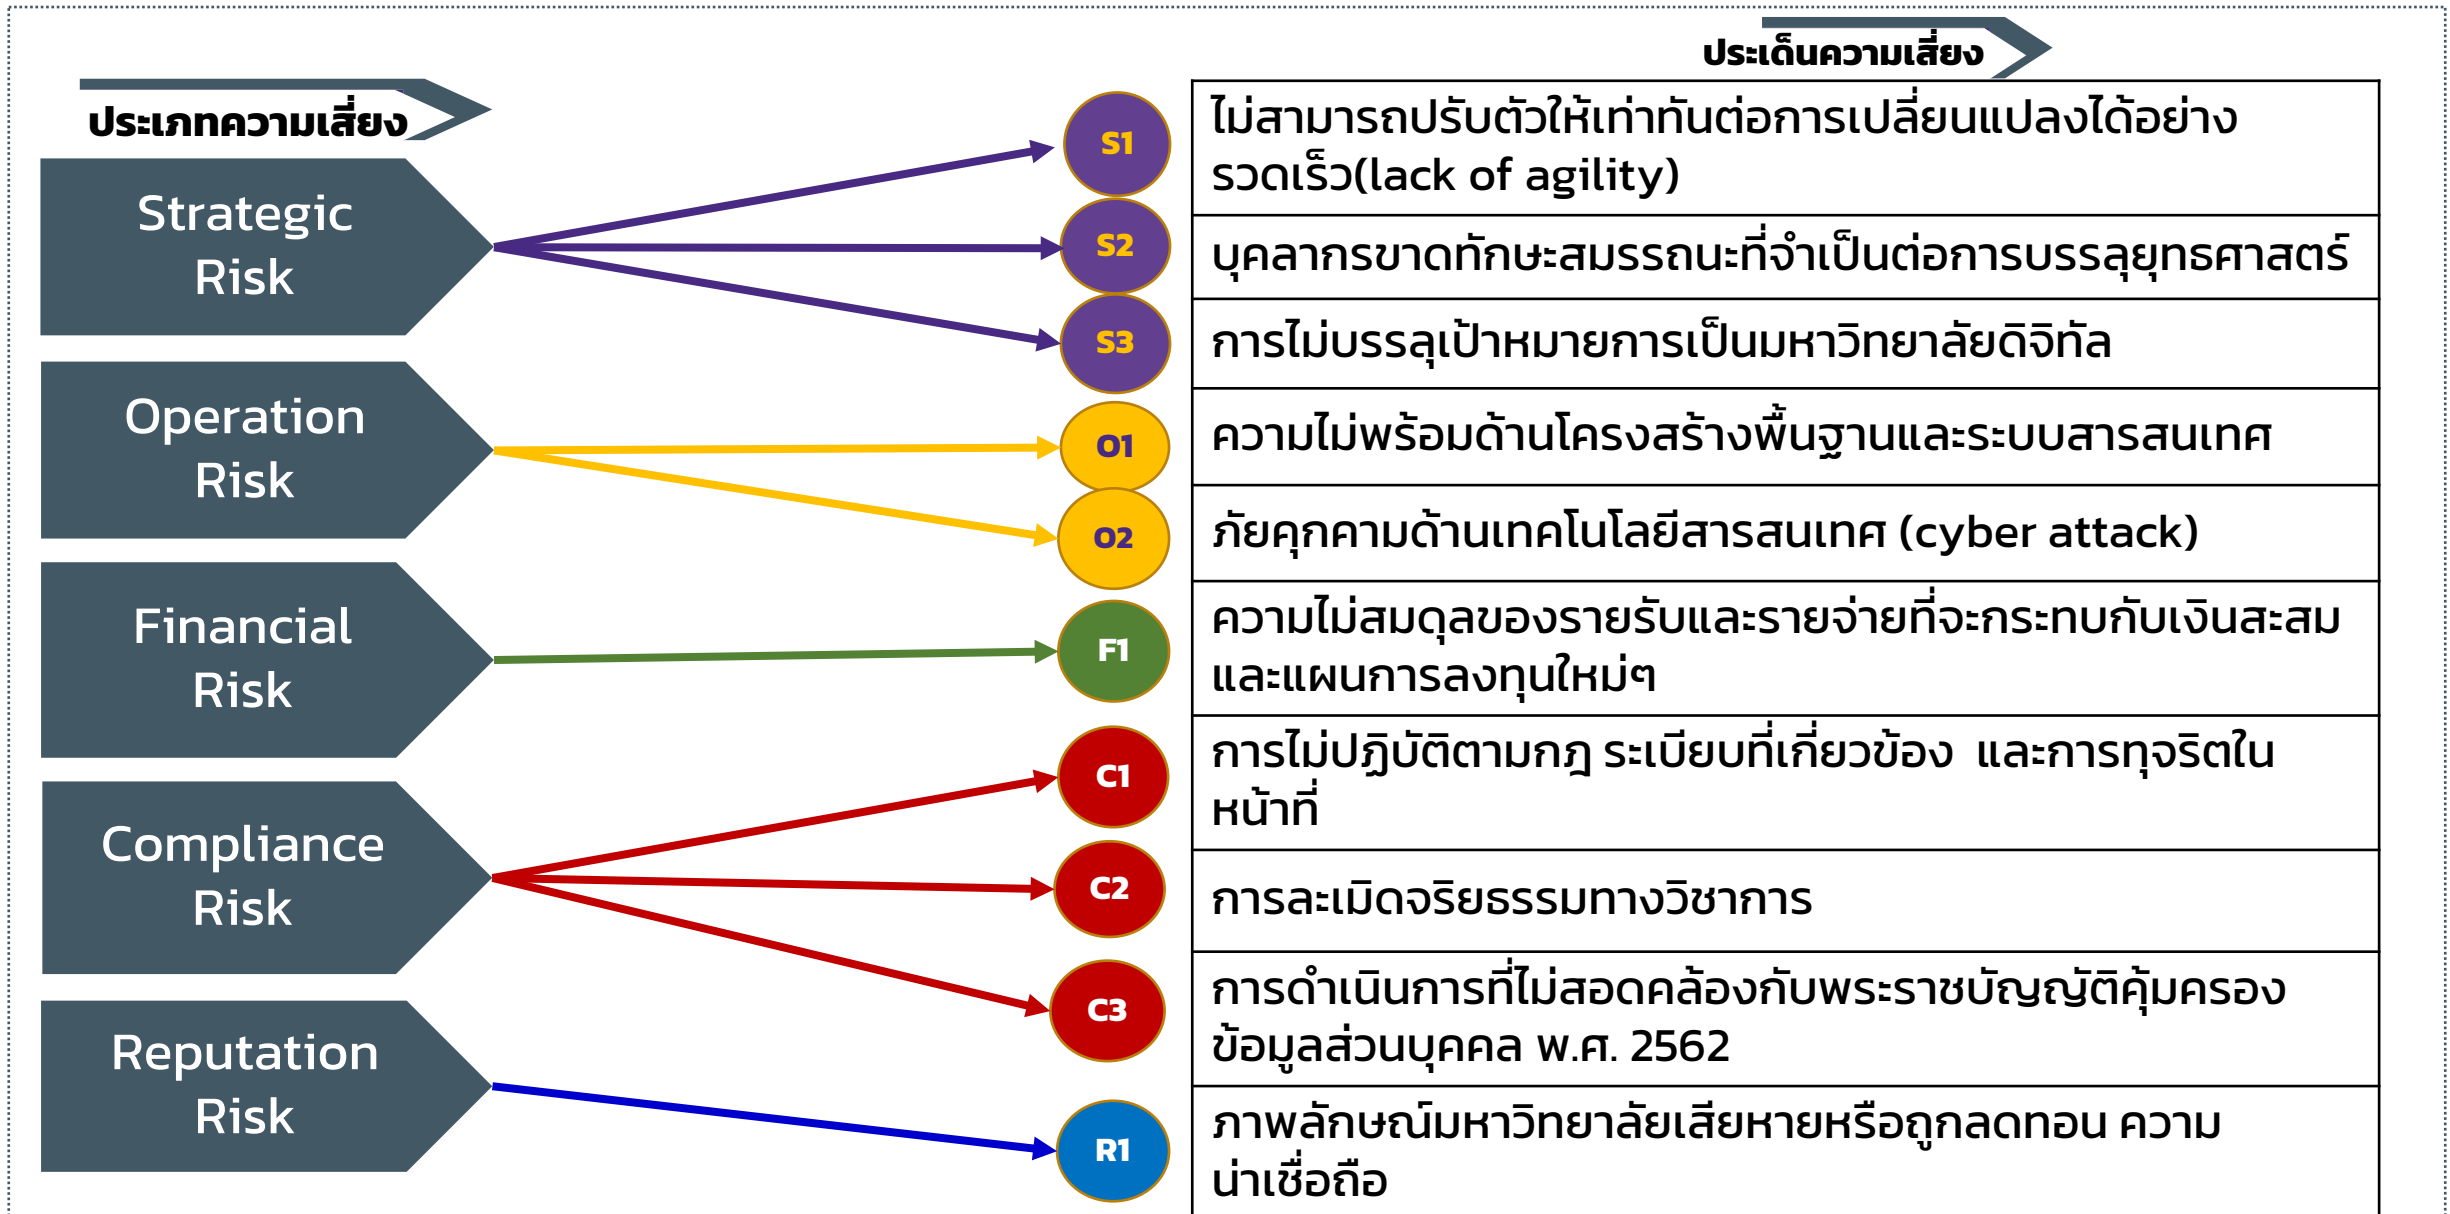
ประเภทความเสี่ยง

Strategic Risk

Operation Risk

Financial Risk

Compliance Risk

Reputation Risk

S1
S2
S3
O1
O2
F1
C1
C2
C3
R1

ประเด็นความเสี่ยง

| |
|---|
| ไม่สามารถปรับตัวให้เท่าทันต่อการเปลี่ยนแปลงได้อย่างรวดเร็ว(lack of agility) |
| บุคลากรขาดทักษะสมรรถนะที่จำเป็นต่อการบรรลุยุทธศาสตร์ |
| การไม่บรรลุเป้าหมายการเป็นมหาวิทยาลัยดิจิทัล |
| ความไม่พร้อมด้านโครงสร้างพื้นฐานและระบบสารสนเทศ |
| ภัยคุกคามด้านเทคโนโลยีสารสนเทศ (cyber attack) |
| ความไม่สมดุลของรายรับและรายจ่ายที่จะกระทบกับเงินสะสมและแผนการลงทุนใหม่ๆ |
| การไม่ปฏิบัติตามกฎ ระเบียบที่เกี่ยวข้อง และการทุจริตในหน้าที่ |
| การละเมิดจริยธรรมทางวิชาการ |
| การดำเนินการที่ไม่สอดคล้องกับพระราชบัญญัติคุ้มครองข้อมูลส่วนบุคคล พ.ศ. 2562 |
| ภาพลักษณ์มหาวิทยาลัยเสียหายหรือถูกลดทอน ความน่าเชื่อถือ |